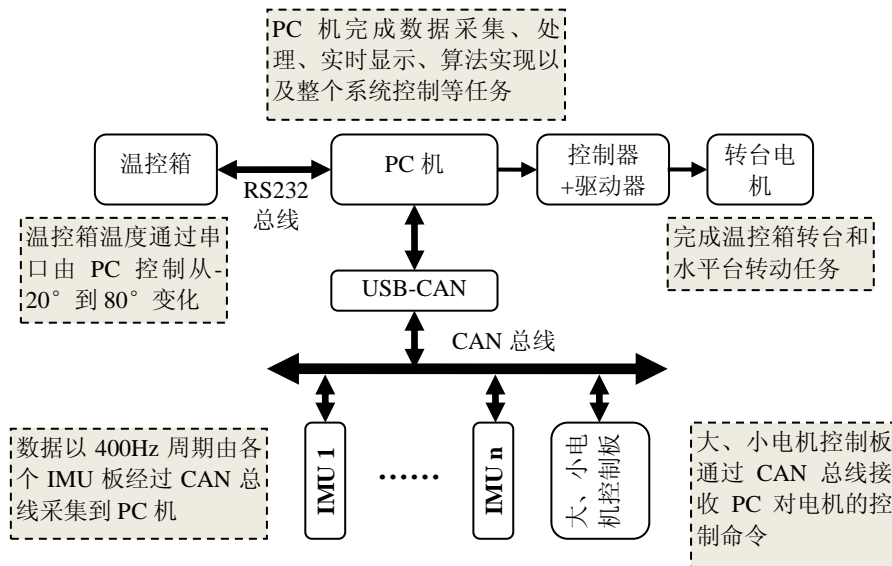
PC 机完成数据采集、处理、实时显示、算法实现以及整个系统控制等任务

温控箱

RS232 总线

PC 机

控制器 +驱动器

转台电机

温控箱温度通过串口由 PC 控制从-20° 到 80° 变化

完成温控箱转台和水平台转动任务

USB-CAN

CAN 总线

数据以 400Hz 周期由各个 IMU 板经过 CAN 总线采集到 PC 机

IMU 1

……

IMU n

大、小电机控制板

大、小电机控制板通过 CAN 总线接收 PC 对电机的控制命令